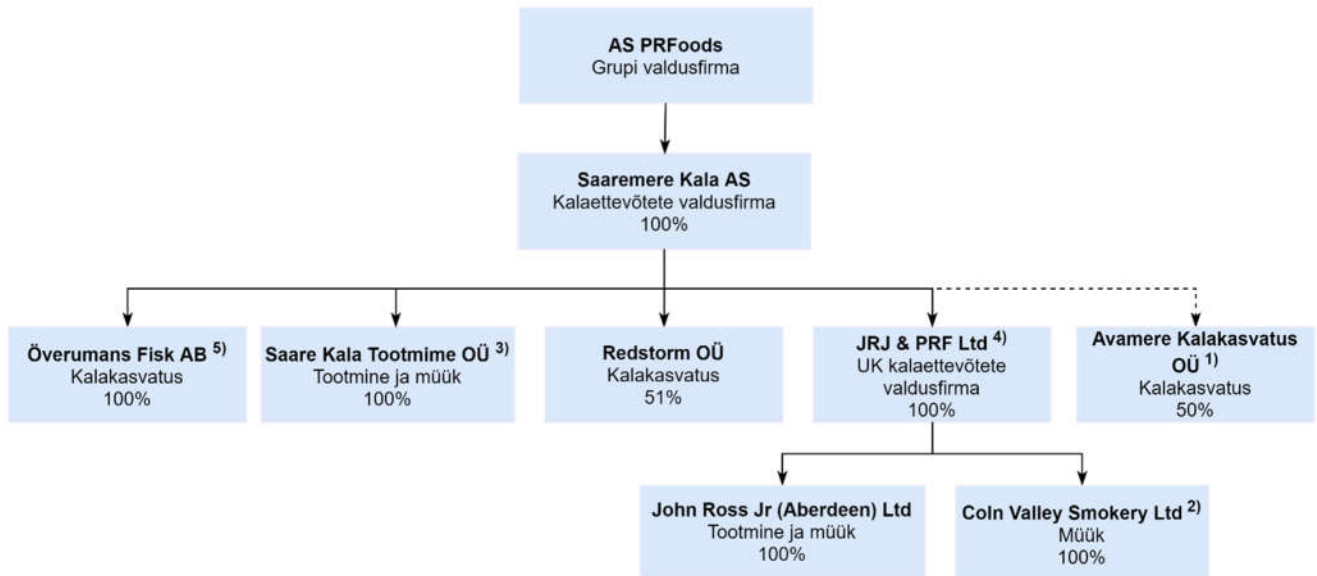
**AS PRFoods**
Grupi valdusfirma

**Saaremere Kala AS**
Kalaettevõtete valdusfirma
100%

**Överumans Fisk AB $^{5)}$**
Kalakasvatus
100%

**Saare Kala Tootmime OÜ $^{3)}$**
Tootmine ja müük
100%

**Redstorm OÜ**
Kalakasvatus
51%

**JRJ & PRF Ltd $^{4)}$**
UK kalaettevõtete valdusfirma
100%

**Avamere Kalakasvatus OÜ $^{1)}$**
Kalakasvatus
50%

**John Ross Jr (Aberdeen) Ltd**
Tootmine ja müük
100%

**Coln Valley Smokery Ltd $^{2)}$**
Müük
100%